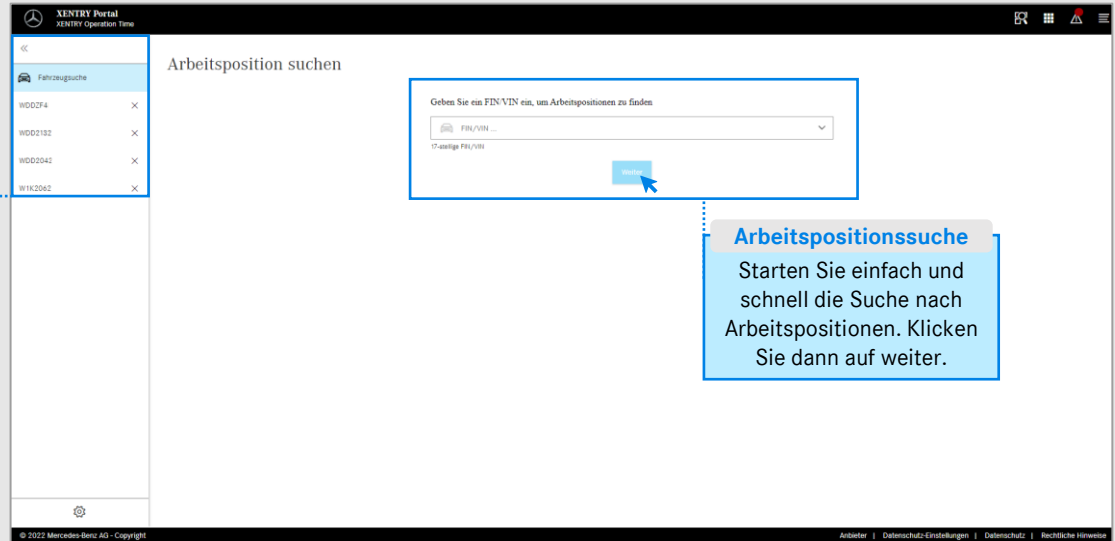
XENTRY Portal
XENTRY Operation Time

«

Fahrzeugsuche

WDDZF4 ×

WDD2132 ×

WDD2042 ×

W1K2062 ×

Arbeitsposition suchen

Geben Sie ein FIN/VIN ein, um Arbeitspositionen zu finden

FIN/VIN ...

17-stellige FIN/VIN

Weiter

Arbeitspositionssuche

Starten Sie einfach und schnell die Suche nach Arbeitspositionen. Klicken Sie dann auf weiter.

© 2022 Mercedes-Benz AG - Copyright

Anbieter | Datenschutz-Einstellungen | Datenschutz | Rechtliche Hinweise